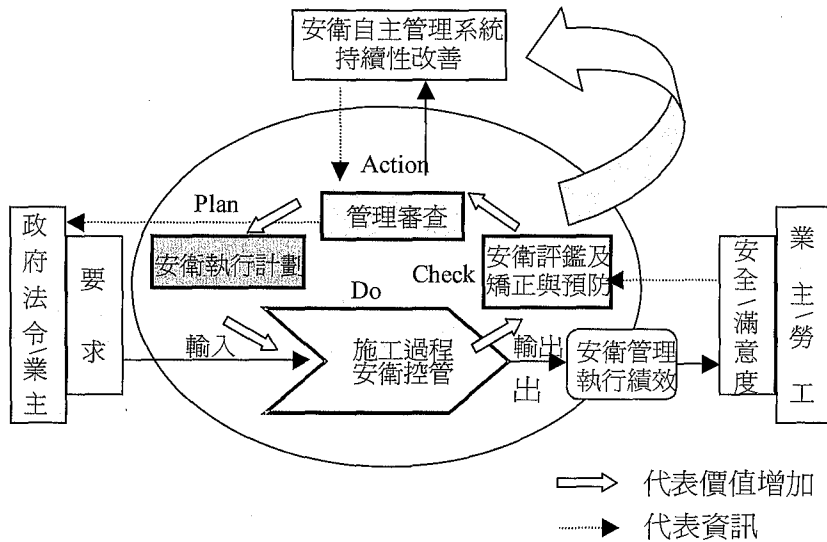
安衛自主管理系統
持續性改善

Action

Plan

管理審查

政府法令/業主

要求

安衛執行計劃

Check

安衛評鑑及矯正與預防

安全/滿意度

業主/勞工

Do

輸入

施工過程安衛控管

輸出

出

安衛管理執行績效

代表價值增加

代表資訊